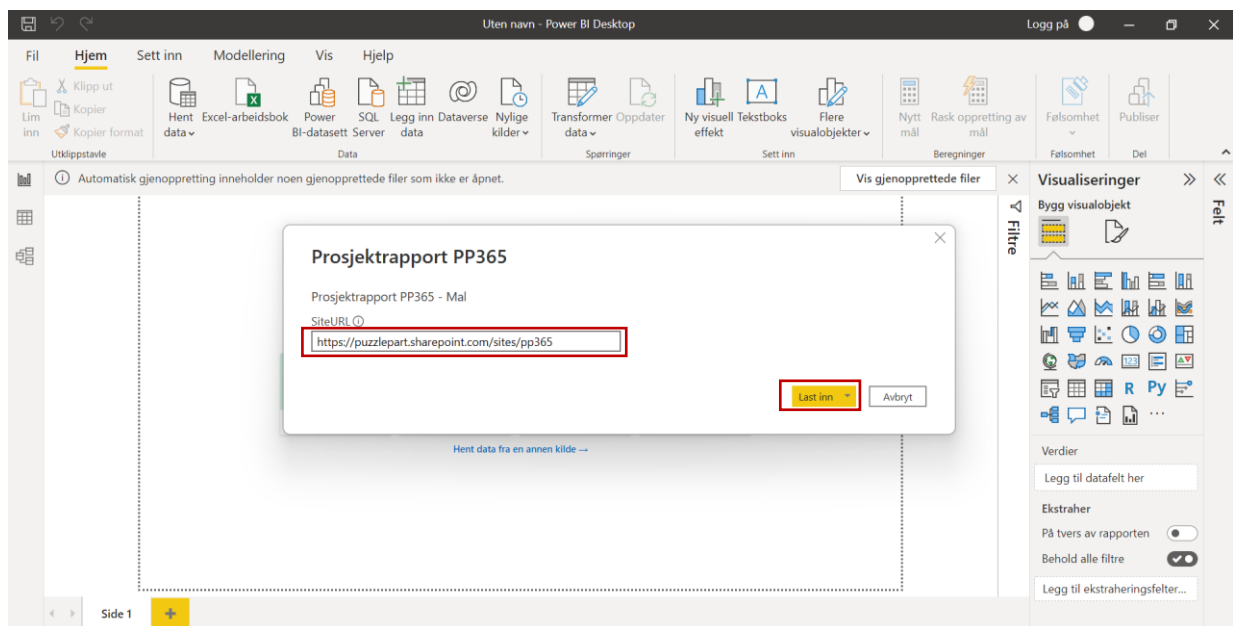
Uten navn - Power BI Desktop

Logg på

Fil Hjem Sett inn Modellering Vis Hjelp

Lim inn
Klipp ut
Kopier
Kopier format
Utklippstavle

Hent data
Excel-arbeidsbok
Power BI-datasett
SQL Server
Legg inn data
Dataverse
Nylige kilder
Data

Transformer data
Oppdater
Spørringer

Ny visuell effekt
Tekstboks
Flere visualobjekter
Sett inn

Nytt mål
Rask oppretting av mål
Beregninger

Følsomhet
Følsomhet

Publiser
Del

Automatisk gjenoppretting inneholder noen gjenopprettede filer som ikke er åpnet.

Vis gjenopprettede filer

Filtre

Visualiseringer
Bygg visualobjekt

Felt

Prosjektrapport PP365

Prosjektrapport PP365 - Mal

SiteURL

https://puzzlepart.sharepoint.com/sites/pp365

Last inn

Avbryt

Hent data fra en annen kilde →

R Py

Verdier
Legg til datafelt her

Ekstraher
På tvers av rapporten
Behold alle filtre
Legg til ekstraheringsfelter...

Side 1